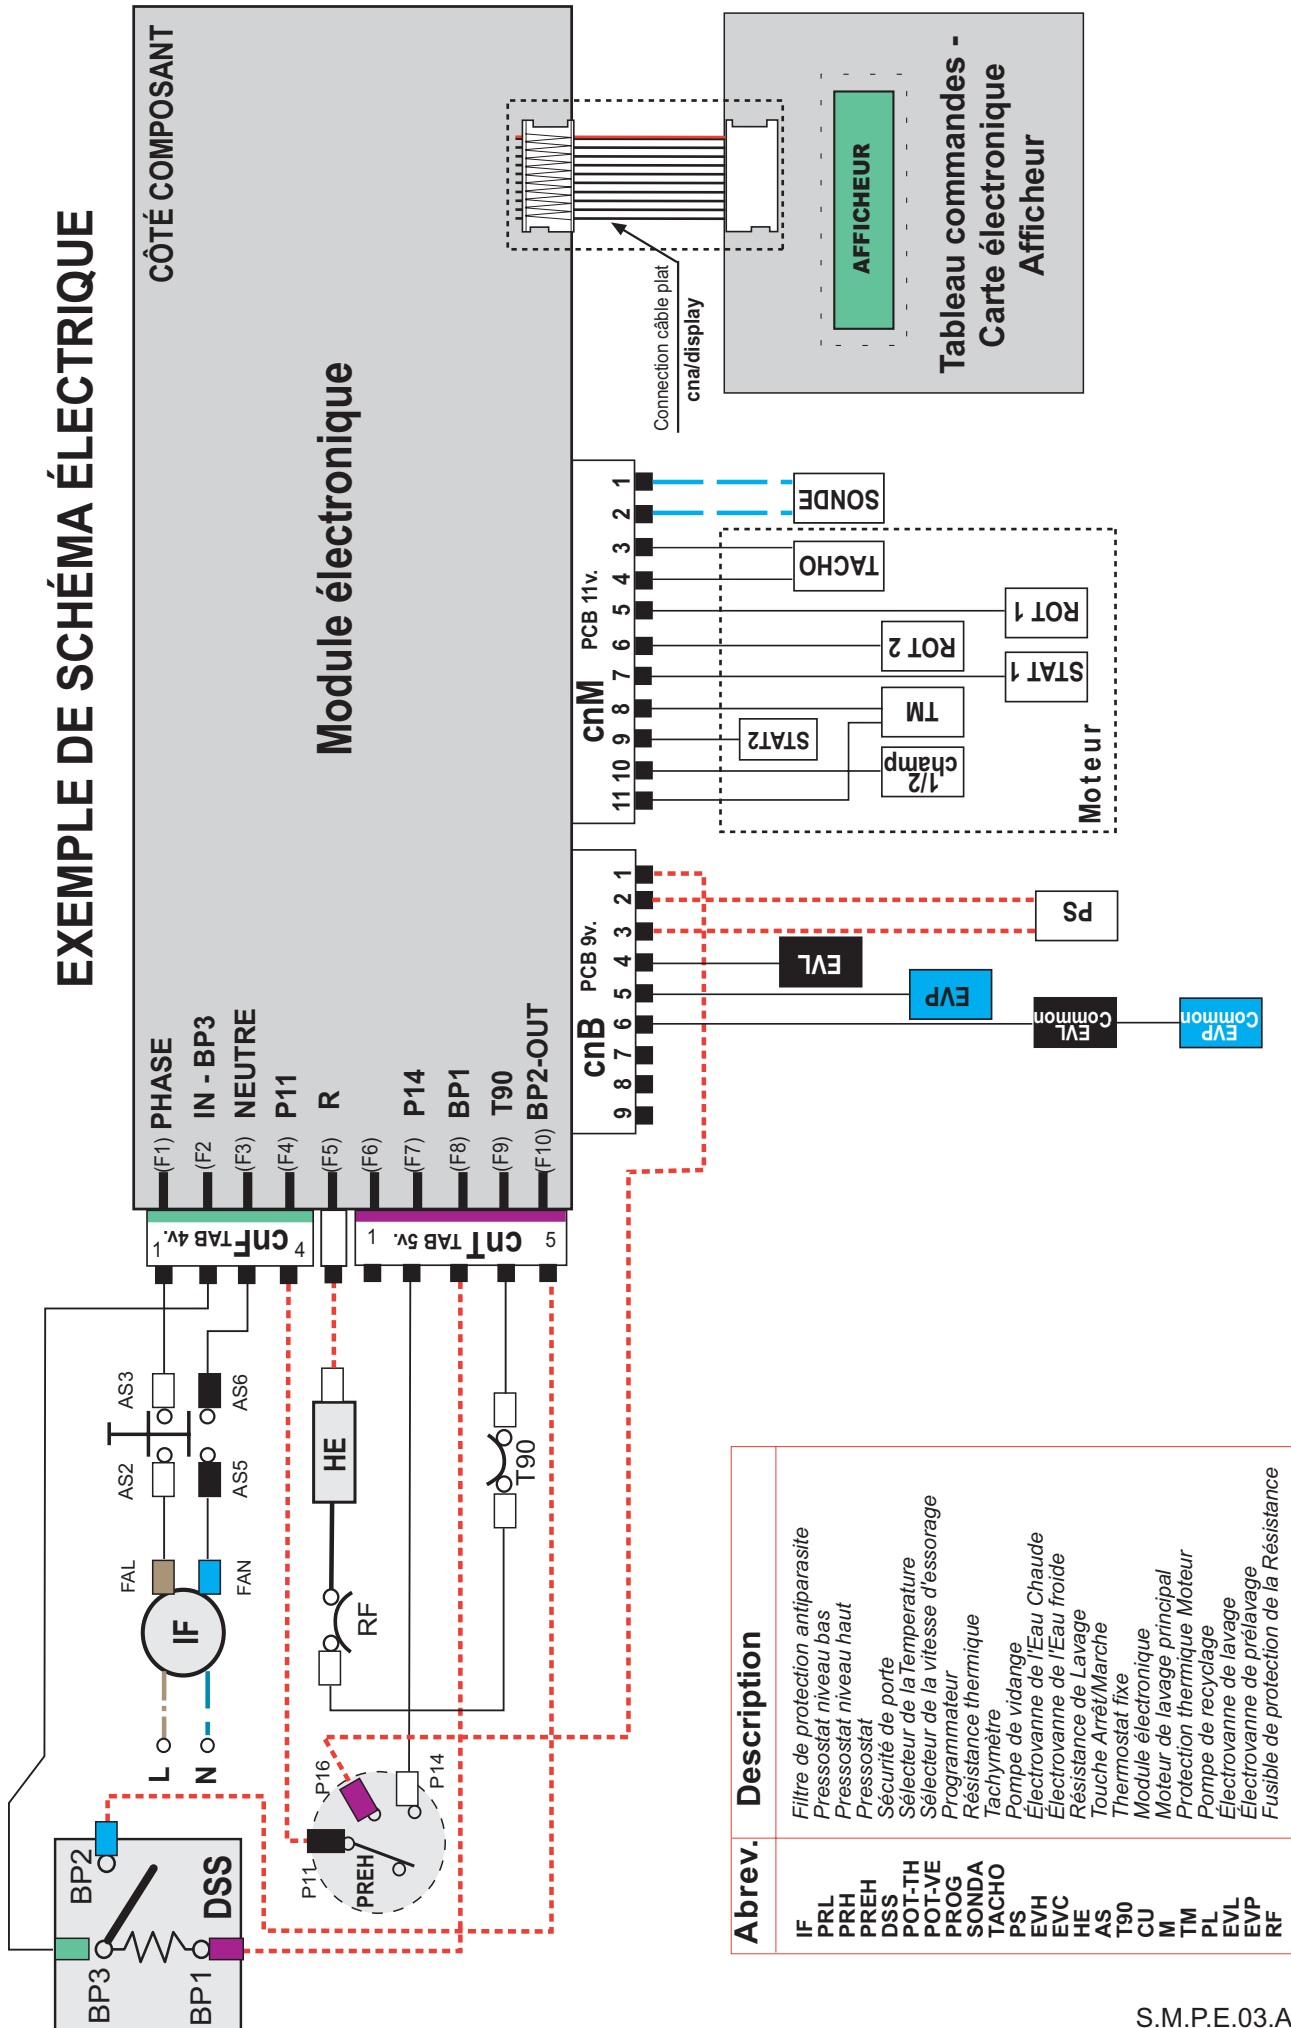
EXEMPLE DE SCHÉMA ÉLECTRIQUE

CÔTÉ COMPOSANT

Module électronique

Connection câble plat
cna/display

AFFICHEUR

Tableau commandes - Carte électronique Afficheur

cnM PCB 11v.
1 2 3 4 5 6 7 8 9 10 11

SONDE
TACHO
ROT 1
ROT 2
STAT 1
TM
STAT2
1/2 champ
Moteur

cnB PCB 9v.
1 2 3 4 5 6 7 8 9

PS
EVL
EVP
EVL Common
EVP Common

(F1) PHASE
(F2 IN - BP3
(F3) NEUTRE
(F4) P11
(F5) R
(F6)
(F7) P14
(F8) BP1
(F9) T90
(F10) BP2-OUT

1 cnF TAB 4v. 4
1 cnT TAB 5v. 5

AS3
AS6
AS2
AS5
FAL
FAN
IF
L
N
HE
RF
T90
P16
P14
P11
PREH
BP2
BP3
BP1
DSS

| Abrev. | Description |
|---|---|
| IF | Filtre de protection antiparasite |
| PRL | Pressostat niveau bas |
| PRH | Pressostat niveau haut |
| PREH | Pressostat |
| DSS | Sécurité de porte |
| POT-TH | Sélecteur de la Temperature |
| POT-VE | Sélecteur de la vitesse d'essorage |
| PROG | Programmateur |
| SONDA | Résistance thermique |
| TACHO | Tachymètre |
| PS | Pompe de vidange |
| EVH | Électrovanne de l'Eau Chaude |
| EVC | Électrovanne de l'Eau froide |
| HE | Résistance de Lavage |
| AS | Touche Arrêt/Marche |
| T90 | Thermostat fixe |
| CU | Module électronique |
| M | Moteur de lavage principal |
| TM | Protection thermique Moteur |
| PL | Pompe de recyclage |
| EVL | Électrovanne de lavage |
| EVP | Électrovanne de prélavage |
| RF | Fusible de protection de la Résistance |

S.M.P.E.03.A